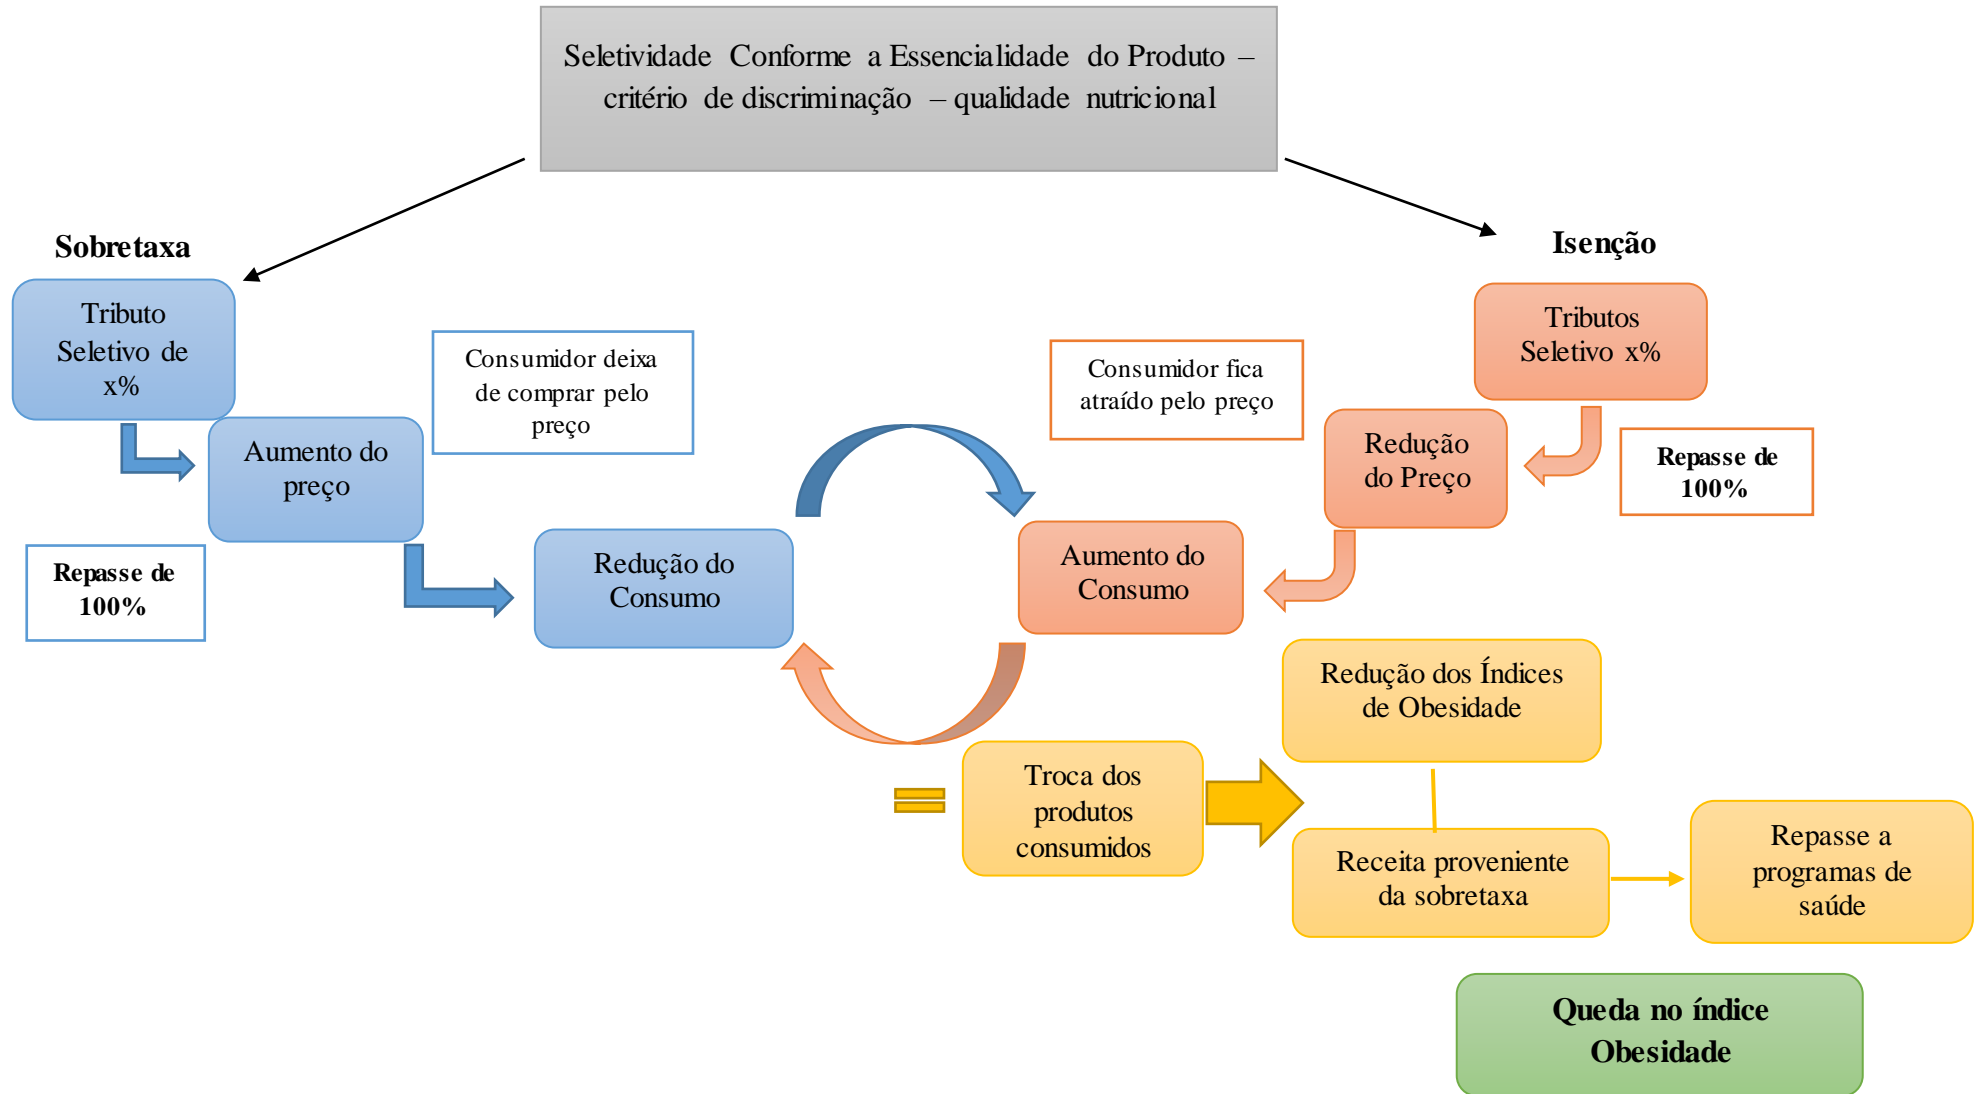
Seletividade Conforme a Essencialidade do Produto – critério de discriminação – qualidade nutricional

Sobretaxa

Tributo Seletivo de x%

Aumento do preço

Consumidor deixa de comprar pelo preço

Repasse de 100%

Redução do Consumo

Isenção

Tributos Seletivo x%

Consumidor fica atraído pelo preço

Redução do Preço

Repasse de 100%

Aumento do Consumo

Redução dos Índices de Obesidade

Troca dos produtos consumidos

Receita proveniente da sobretaxa

Repasse a programas de saúde

Queda no índice Obesidade